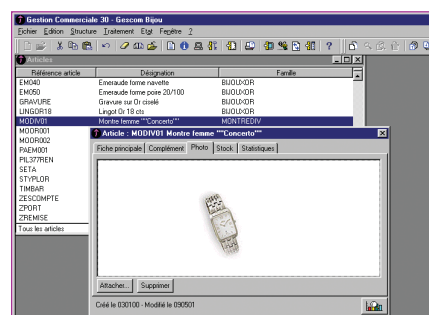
Gestion Commerciale 30 - Gescom Bijou

Fichier Edition Structure Traitement Etat Fenêtre ?

Articles

| Référence article | Désignation | Famille |
|---|---|---|
| EM040 | Emeraude forme navette | BIJOUXOR |
| EM050 | Emeraude forme poire 20/100 | BIJOUXOR |
| GRAVURE | Gravure sur Or ciselé | BIJOUXOR |
| LINGOR18 | Lingot Or 18 cts | BIJOUXOR |
| MODIV01 | Montre femme ""Concerto"" | MONTREDIV |
| MODIV01 | | |
| MODIV002 | | |
| PAEM001 | | |
| PIL377REN | | |
| SETA | | |
| STYPLOR | | |
| TIMBAR | | |
| ZESCOMPTE | | |
| ZPORT | | |
| ZREMISE | | |

Tous les articles

Article : MODIV01 Montre femme ""Concerto""

Fiche principale | Complément | Photo | Stock | Statistiques

Attacher... | Supprimer

Créé le 030100 - Modifié le 090501